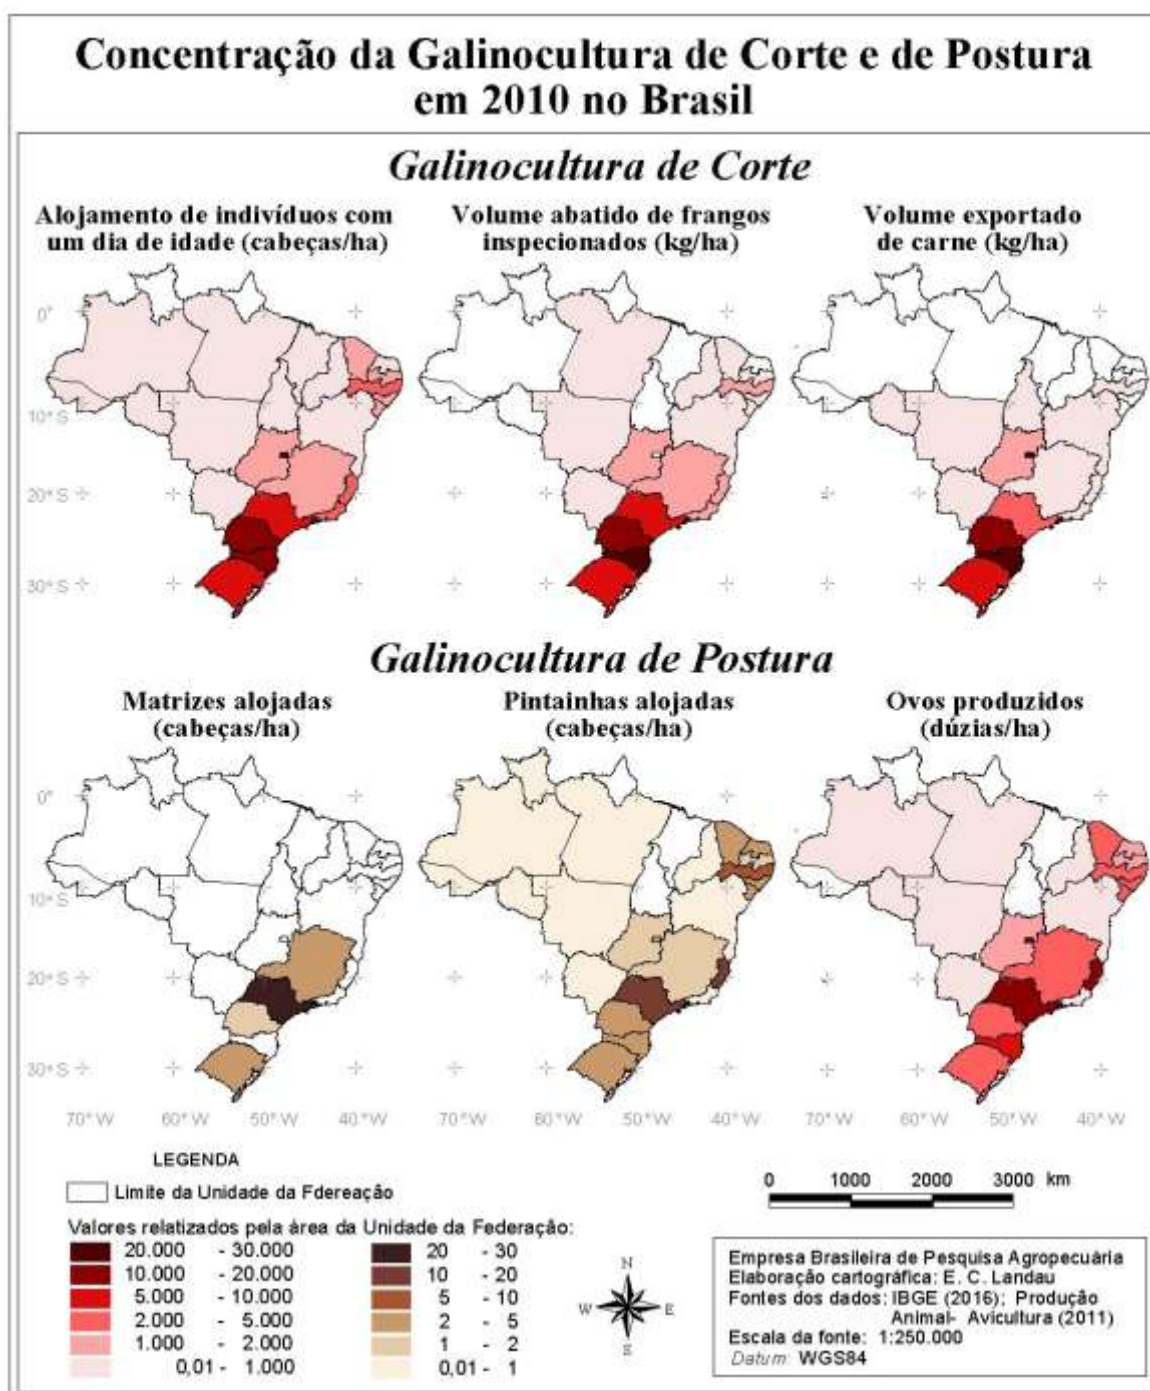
Concentração da Galinocultura de Corte e de Postura em 2010 no Brasil

Galinocultura de Corte

Alojamento de indivíduos com um dia de idade (cabeças/ha)

Volume abatido de frangos inspecionados (kg/ha)

Volume exportado de carne (kg/ha)

0°
10° S
20° S
30° S

Galinocultura de Postura

Matrizes alojadas (cabeças/ha)

Pintainhas alojadas (cabeças/ha)

Ovos produzidos (dúzias/ha)

0°
10° S
20° S
30° S

70° W 60° W 50° W 40° W
70° W 60° W 50° W 40° W
70° W 60° W 50° W 40° W

LEGENDA

Limite da Unidade da Fdereação

Valores relatizados pela área da Unidade da Federação:

| | |
|---|---|
| 20.000 - 30.000 | 20 - 30 |
| 10.000 - 20.000 | 10 - 20 |
| 5.000 - 10.000 | 5 - 10 |
| 2.000 - 5.000 | 2 - 5 |
| 1.000 - 2.000 | 1 - 2 |
| 0,01 - 1.000 | 0,01 - 1 |

N
W E
S

0 1000 2000 3000 km

Empresa Brasileira de Pesquisa Agropecuária
Elaboração cartográfica: E. C. Landau
Fontes dos dados: IBGE (2016); Produção Animal- Avicultura (2011)
Escala da fonte: 1:250.000
Datum: WGS84